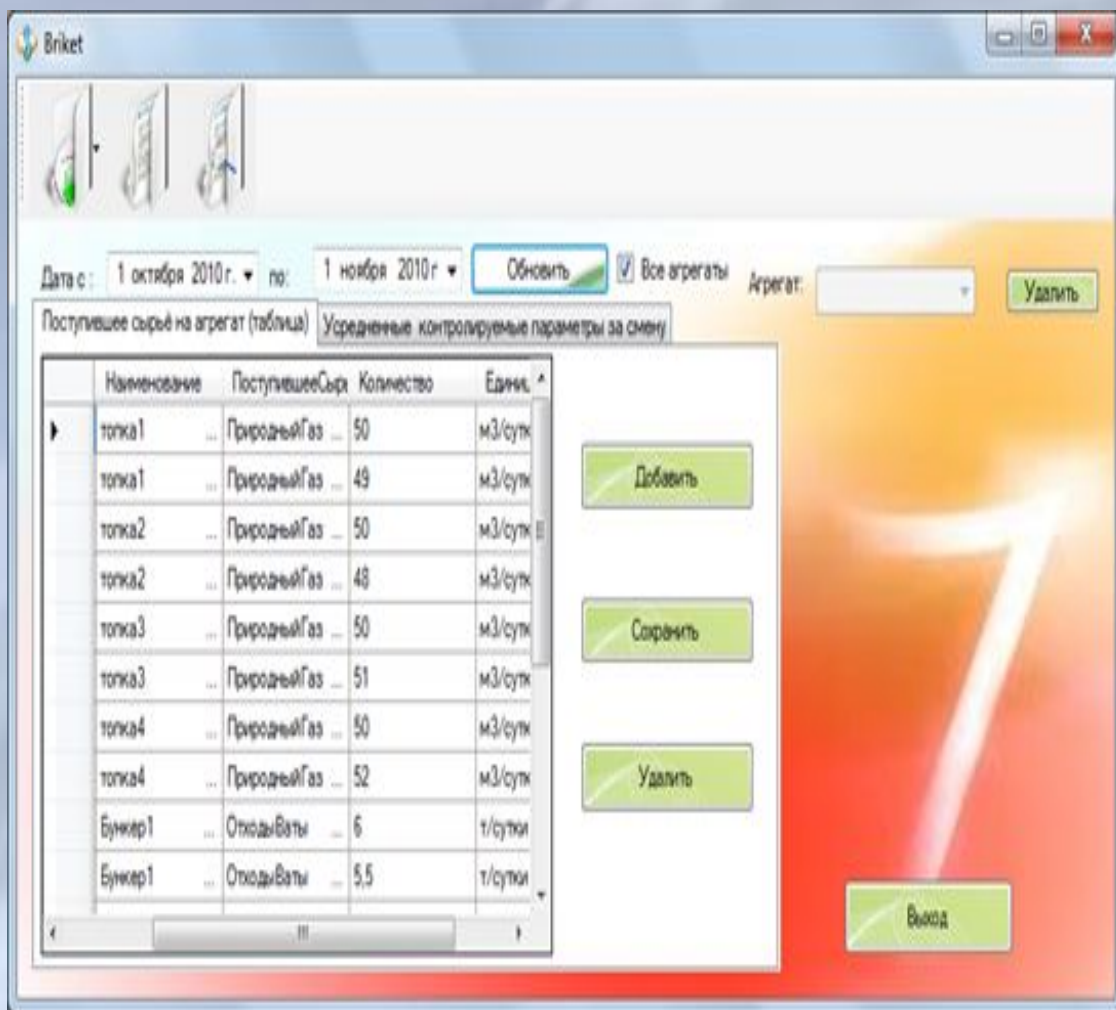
Briket

Дата с: 1 октября 2010 г. по: 1 ноября 2010 г Обновить Все агрегаты Агрегат: Удалить

Поступившее сырьё на агрегат (таблица) Усредненные контролируемые параметры за смену

| | Наименование | ПоступившееСыр | Количество | Едини |
|---|---|---|---|---|
| ▸ | топка1 | ПриродныйГаз | 50 | м3/сутк |
| | топка1 | ПриродныйГаз | 49 | м3/сутк |
| | топка2 | ПриродныйГаз | 50 | м3/сутк |
| | топка2 | ПриродныйГаз | 48 | м3/сутк |
| | топка3 | ПриродныйГаз | 50 | м3/сутк |
| | топка3 | ПриродныйГаз | 51 | м3/сутк |
| | топка4 | ПриродныйГаз | 50 | м3/сутк |
| | топка4 | ПриродныйГаз | 52 | м3/сутк |
| | Бункер1 | ОтходыВаты | 6 | т/сутки |
| | Бункер1 | ОтходыВаты | 5,5 | т/сутки |

Добавить

Сохранить

Удалить

Выход